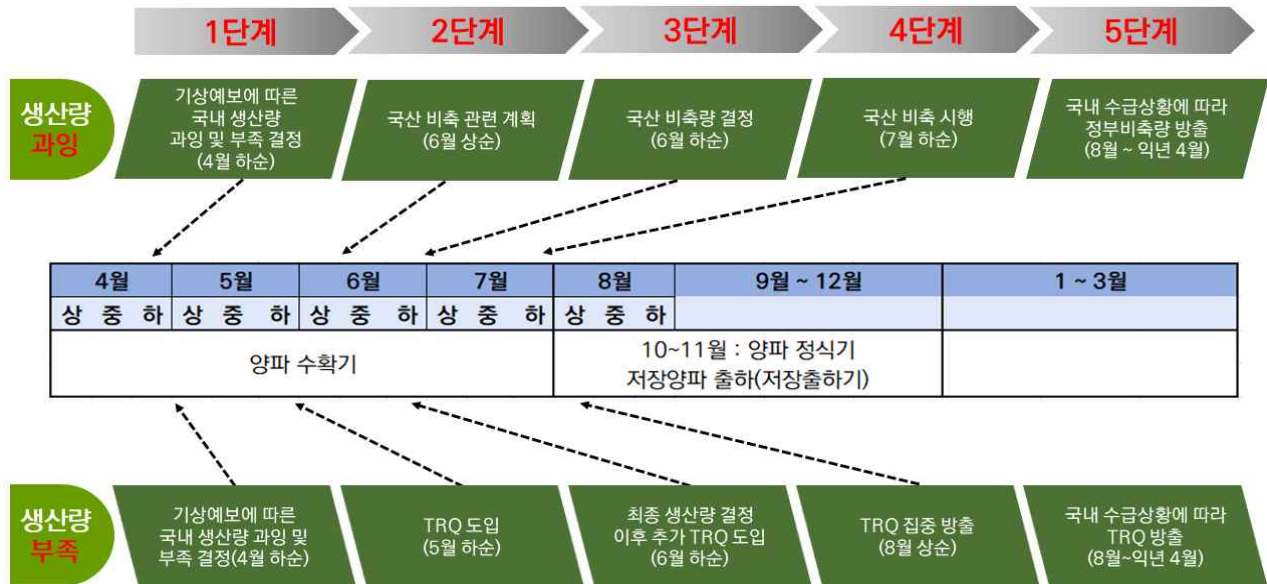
1단계 2단계 3단계 4단계 5단계

생산량 과잉

기상예보에 따른 국내 생산량 과잉 및 부족 결정 (4월 하순)

국산 비축 관련 계획 (6월 상순)

국산 비축량 결정 (6월 하순)

국산 비축 시행 (7월 하순)

국내 수급상황에 따라 정부비축량 방출 (8월 ~ 익년 4월)

| 4월 | 5월 | 6월 | 7월 | 8월 | 9월 ~ 12월 | 1 ~ 3월 |
|---|---|---|---|---|---|---|
| 상 중 하 | 상 중 하 | 상 중 하 | 상 중 하 | 상 중 하 | | |
| 양파 수확기 | | | | 10~11월 : 양파 정식기 저장양파 출하(저장출하기) | | |

생산량 부족

기상예보에 따른 국내 생산량 과잉 및 부족 결정(4월 하순)

TRQ 도입 (5월 하순)

최종 생산량 결정 이후 추가 TRQ 도입 (6월 하순)

TRQ 집중 방출 (8월 상순)

국내 수급상황에 따라 TRQ 방출 (8월~익년 4월)